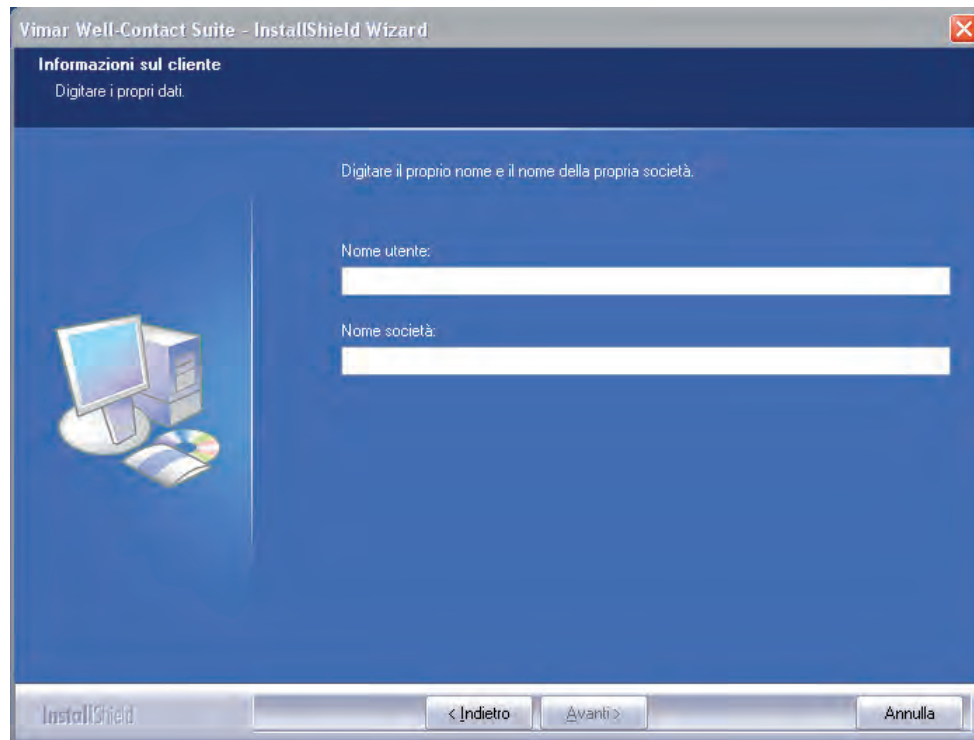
Vimar Well-Contact Suite - InstallShield Wizard

Informazioni sul cliente

Digitare i propri dati.

Digitare il proprio nome e il nome della propria società.

Nome utente:

Nome società:

InstallShield

< Indietro

Avanti >

Annulla